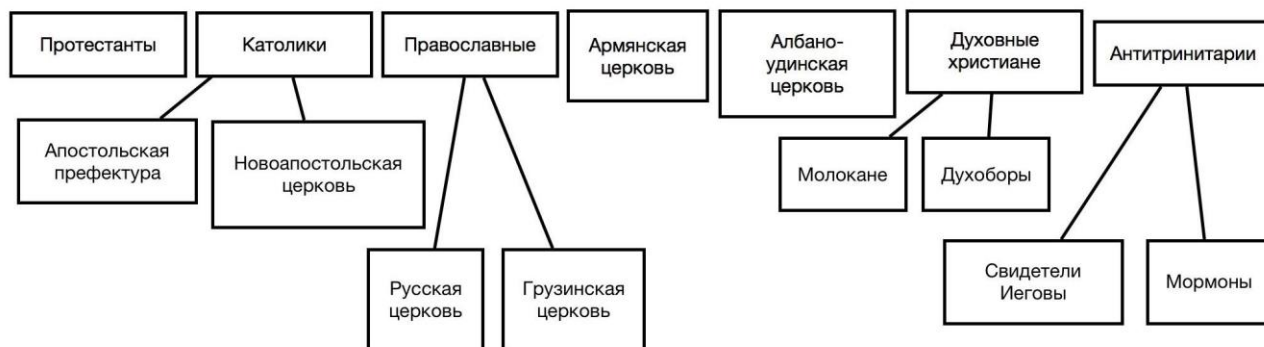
Протестанты

Католики

Апостольская префектура

Новоапостольская церковь

Православные

Русская церковь

Грузинская церковь

Армянская церковь

Албано-удинская церковь

Духовные христиане

Молокане

Духоборы

Антитринитарии

Свидетели Иеговы

Мормоны